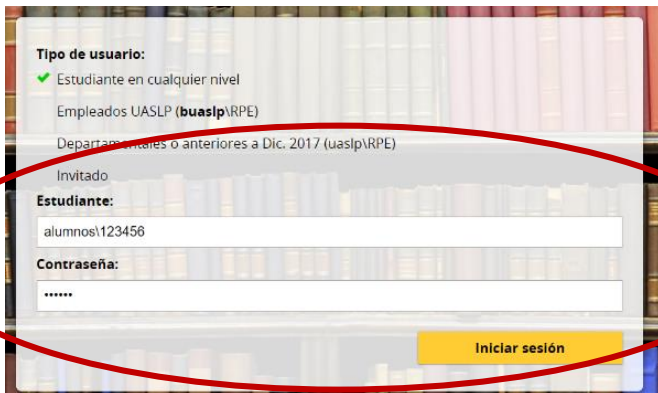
Tipo de usuario:

Estudiante en cualquier nivel

Empleados UASLP (**buaslp**\RPE)

Departamentales o anteriores a Dic. 2017 (uaslp\RPE)

Invitado

Estudiante:

alumnos\123456

Contraseña:

••••••

Iniciar sesión